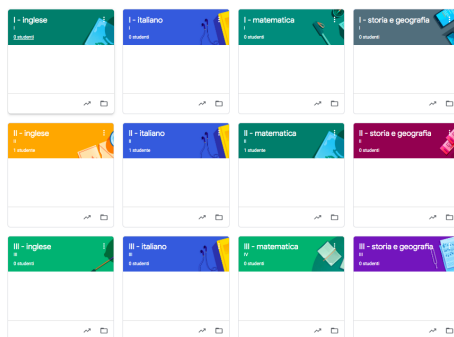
I - inglese
0 studenti

I - italiano
I
0 studenti

I - matematica
I
0 studenti

I - storia e geografia
I
0 studenti

II - inglese
II
1 studente

II - italiano
II
1 studente

II - matematica
II
1 studente

II - storia e geografia
II
0 studenti

III - inglese
III
0 studenti

III - italiano
III
0 studenti

III - matematica
IV
0 studenti

III - storia e geografia
III
0 studenti